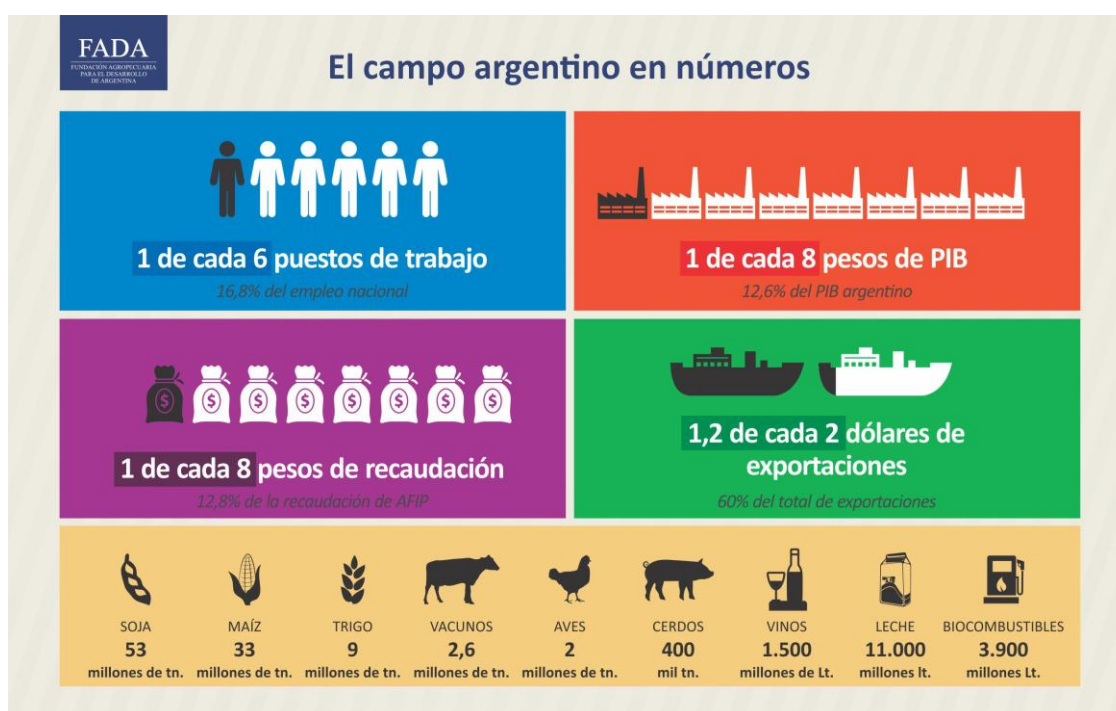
FADA
FUNDACIÓN AGROPECUARIA PARA EL DESARROLLO DE ARGENTINA

El campo argentino en números

1 de cada 6 puestos de trabajo
16,8% del empleo nacional

1 de cada 8 pesos de PIB
12,6% del PIB argentino

1 de cada 8 pesos de recaudación
12,8% de la recaudación de AFIP

1,2 de cada 2 dólares de exportaciones
60% del total de exportaciones

| SOJA | MAÍZ | TRIGO | VACUNOS | AVES | CERDOS | VINOS | LECHE | BIOCOMBUSTIBLES |
|---|---|---|---|---|---|---|---|---|
| 53 | 33 | 9 | 2,6 | 2 | 400 | 1.500 | 11.000 | 3.900 |
| millones de tn. | millones de tn. | millones de tn. | millones de tn. | millones de tn. | mil tn. | millones de Lt. | millones lt. | millones Lt. |